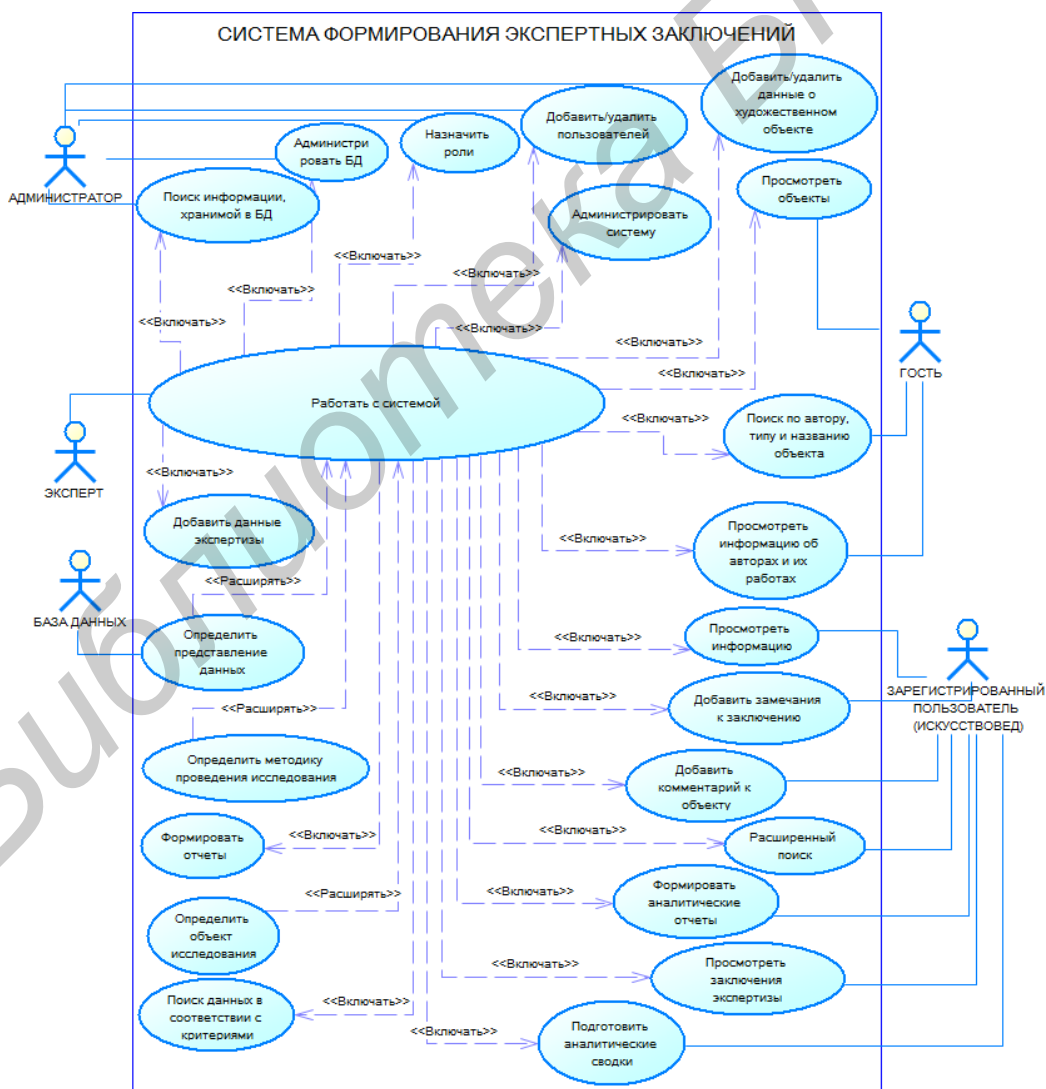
СИСТЕМА ФОРМИРОВАНИЯ ЭКСПЕРТНЫХ ЗАКЛЮЧЕНИЙ

АДМИНИСТРАТОР

Администрировать БД

Назначить роли

Добавить/удалить пользователей

Добавить/удалить данные о художественном объекте

Поиск информации, хранимой в БД

Администрировать систему

Просмотреть объекты

<<Включать>>

<<Включать>>

<<Включать>>

<<Включать>>

<<Включать>>

<<Включать>>

<<Включать>>

ГОСТЬ

Работать с системой

<<Включать>>

Поиск по автору, типу и названию объекта

ЭКСПЕРТ

<<Включать>>

Добавить данные экспертизы

<<Включать>>

Просмотреть информацию об авторах и их работах

<<Расширять>>

БАЗА ДАННЫХ

Определить представление данных

<<Включать>>

Просмотреть информацию

ЗАРЕГИСТРИРОВАННЫЙ ПОЛЬЗОВАТЕЛЬ (ИСКУССТВОВЕД)

<<Расширять>>

<<Включать>>

Добавить замечания к заключению

Определить методику проведения исследования

<<Включать>>

Добавить комментарий к объекту

Формировать отчеты

<<Включать>>

<<Включать>>

Расширенный поиск

<<Расширять>>

<<Включать>>

Формировать аналитические отчеты

Определить объект исследования

<<Включать>>

Просмотреть заключения экспертизы

Поиск данных в соответствии с критериями

<<Включать>>

<<Включать>>

Подготовить аналитические сводки